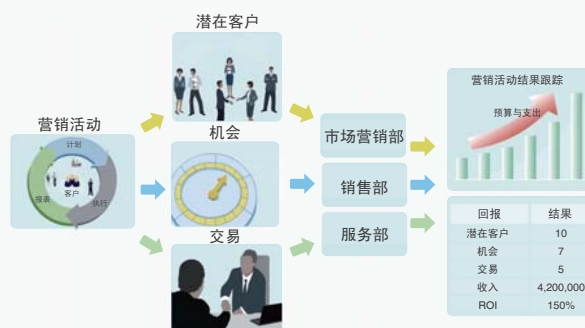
营销活动

计划

客户

执行

搜索

潜在客户

机会

交易

市场营销部

销售部

服务部

营销活动结果跟踪

预算与支出

| 回报 | 结果 |
|---|---|
| 潜在客户 | 10 |
| 机会 | 7 |
| 交易 | 5 |
| 收入 | 4,200,000 |
| ROI | 150% |